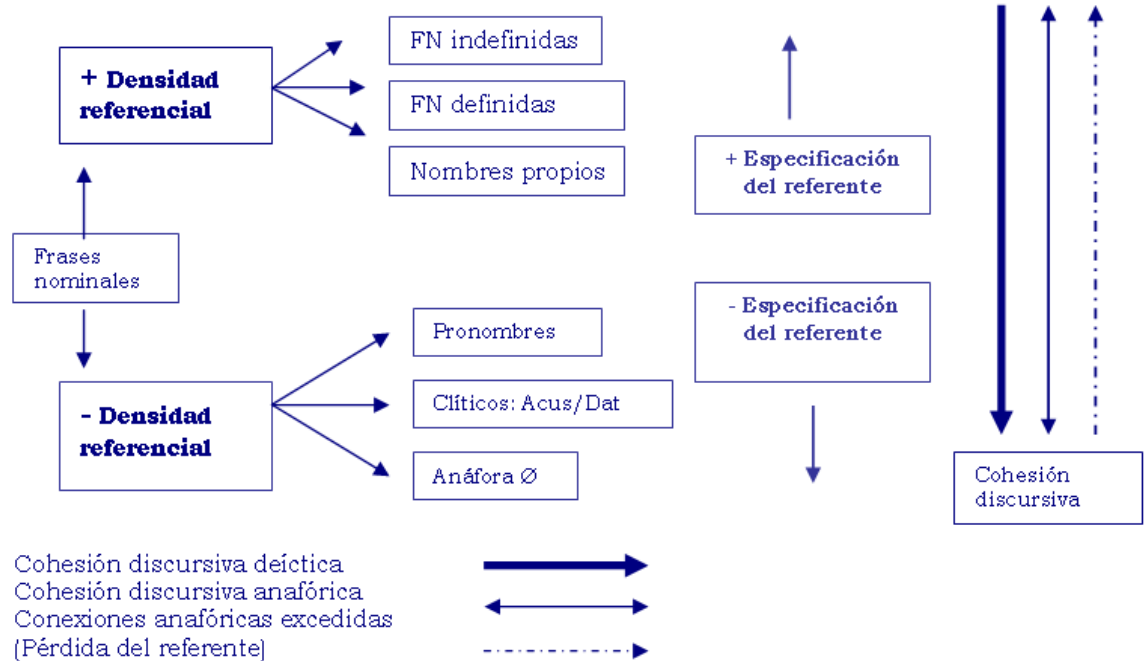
+ Densidad referencial

FN indefinidas

FN definidas

Nombres propios

+ Especificación del referente

Frases nominales

Pronombres

- Especificación del referente

- Densidad referencial

Clíticos: Acus/Dat

Anáfora Ø

Cohesión discursiva

Cohesión discursiva deíctica
Cohesión discursiva anafórica
Conexiones anafóricas excedidas
(Pérdida del referente)